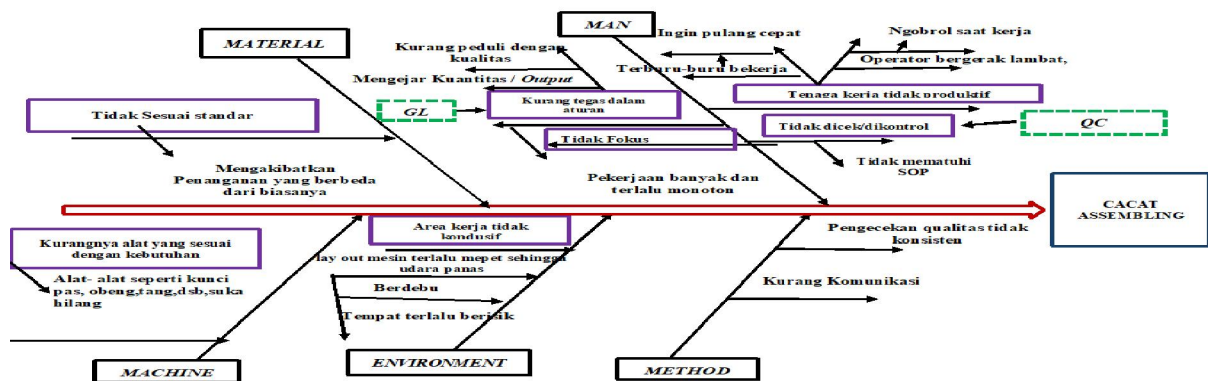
MATERIAL

MAN

Ingin pulang cepat

Ngobrol saat kerja

Kurang peduli dengan kualitas

Terburu-buru bekerja

Operator bergerak lambat,

Mengejar Kuantitas / Output

GL

Kurang tegas dalam aturan

Tenaga kerja tidak produktif

Tidak Sesuai standar

Tidak dicek/dikontrol

QC

Tidak Fokus

Tidak mematuhi SOP

Mengakibatkan Penanganan yang berbeda dari biasanya

Pekerjaan banyak dan terlalu monoton

CACAT ASSEMBLING

Area kerja tidak kondusif

Pengecekan qualitas tidak konsisten

Kurangnya alat yang sesuai dengan kebutuhan

lay out mesin terlalu mepet sehingga udara panas

Alat- alat seperti kunci pas, obeng,tang,dsb,suka hilang

Berdebu

Kurang Komunikasi

Tempat terlalu berisik

MACHINE

ENVIRONMENT

METHOD